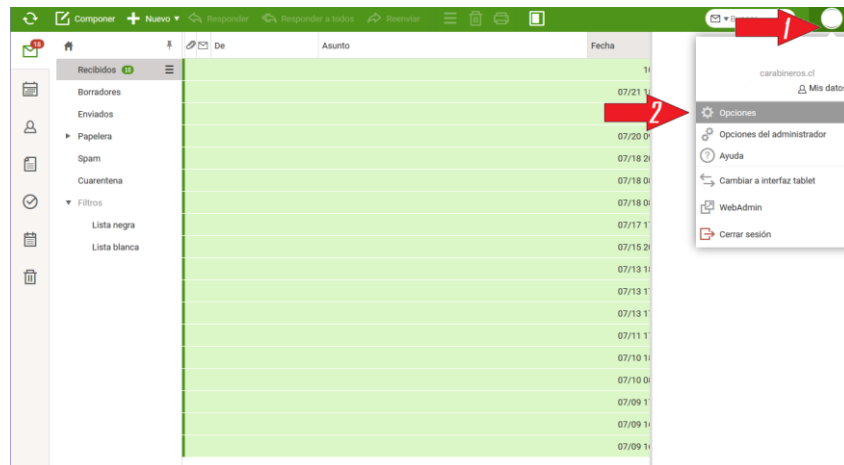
Componer
Nuevo
Responder
Responder a todos
Reenviar
Buscar
1

18
De
Asunto
Fecha
Recibidos 18
Borradores
Enviados
Papelera
Spam
Cuarentena
Filtros
Lista negra
Lista blanca

| Fecha |
|---|
| 1 |
| 07/21 1 |
| |
| 07/20 0 |
| 07/18 2 |
| 07/18 0 |
| 07/18 0 |
| 07/17 1 |
| 07/15 2 |
| 07/13 1 |
| 07/13 1 |
| 07/13 1 |
| 07/11 1 |
| 07/10 1 |
| 07/10 0 |
| 07/09 1 |
| 07/09 1 |
| 07/09 1 |

carabineros.cl
Mis datos
2
Opciones
Opciones del administrador
Ayuda
Cambiar a interfaz tablet
WebAdmin
Cerrar sesión